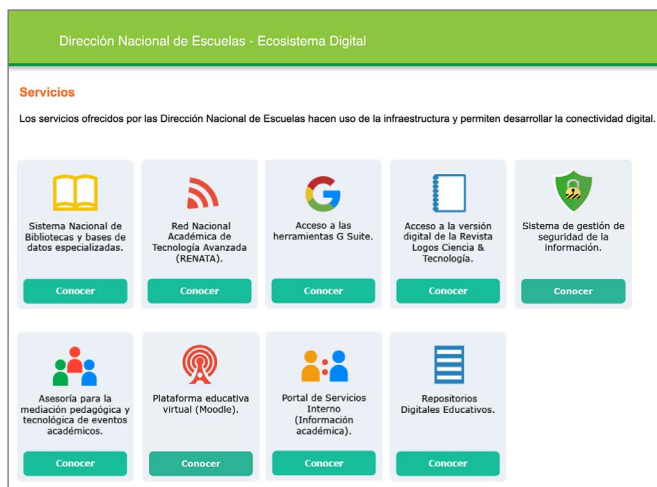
Dirección Nacional de Escuelas - Ecosistema Digital

Servicios

Los servicios ofrecidos por las Dirección Nacional de Escuelas hacen uso de la infraestructura y permiten desarrollar la conectividad digital.

Sistema Nacional de Bibliotecas y bases de datos especializadas.

Conocer

Red Nacional Académica de Tecnología Avanzada (RENATA).

Conocer

Acceso a las herramientas G Suite.

Conocer

Acceso a la versión digital de la Revista Logos Ciencia & Tecnología.

Conocer

Sistema de gestión de seguridad de la información.

Conocer

Asesoría para la mediación pedagógica y tecnológica de eventos académicos.

Conocer

Plataforma educativa virtual (Moodle).

Conocer

Portal de Servicios Interno (Información académica).

Conocer

Repositorios Digitales Educativos.

Conocer